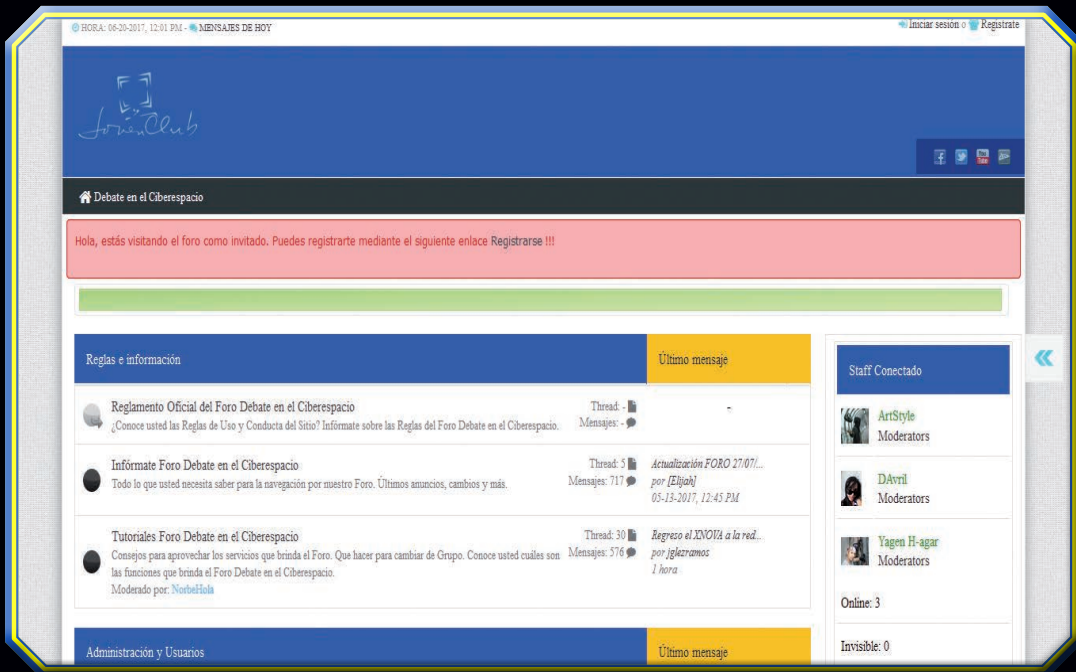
HORA: 06-20-2017, 12:01 PM - MENSAJES DE HOY

Iniciar sesión o Regístrate

JovenClub

Debate en el Ciberespacio

Hola, estás visitando el foro como invitado. Puedes registrarte mediante el siguiente enlace Registrarse !!!

| Reglas e información | | Último mensaje |
|---|---|---|
| Reglamento Oficial del Foro Debate en el Ciberespacio<br>¿Conoce usted las Reglas de Uso y Conducta del Sitio? Infórmate sobre las Reglas del Foro Debate en el Ciberespacio. | Thread: -<br>Mensajes: - | - |
| Infórmate Foro Debate en el Ciberespacio<br>Todo lo que usted necesita saber para la navegación por nuestro Foro. Últimos anuncios, cambios y más. | Thread: 5<br>Mensajes: 717 | Actualización FORO 27/07/...<br>por [Elijah]<br>05-13-2017, 12:45 PM |
| Tutoriales Foro Debate en el Ciberespacio<br>Consejos para aprovechar los servicios que brinda el Foro. Que hacer para cambiar de Grupo. Conoce usted cuáles son las funciones que brinda el Foro Debate en el Ciberespacio.<br>Moderado por: NorbeHola | Thread: 30<br>Mensajes: 576 | Regreso el XNOVA a la red...<br>por jglezramos<br>1 hora |

Administración y Usuarios

Último mensaje

Staff Conectado

ArtStyle
Moderators

DAvril
Moderators

Yagen H-agar
Moderators

Online: 3

Invisible: 0